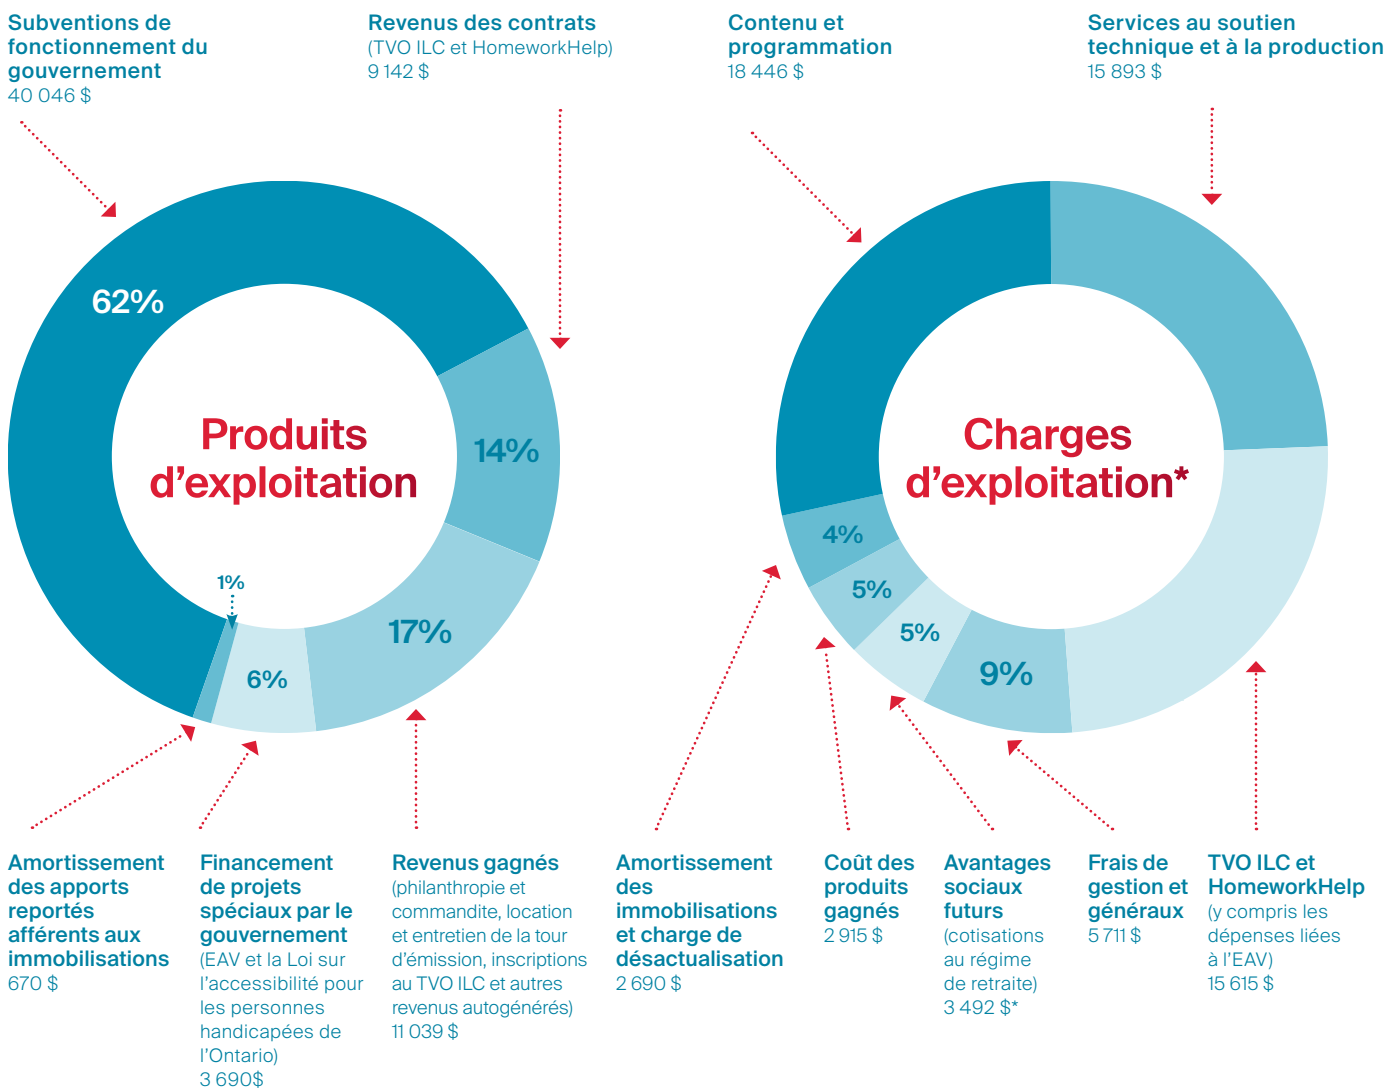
Subventions de fonctionnement du gouvernement
40 046 $

Revenus des contrats
(TVO ILC et HomeworkHelp)
9 142 $

Contenu et programmation
18 446 $

Services au soutien technique et à la production
15 893 $

62%

14%

17%

6%

1%

Produits d’exploitation

Charges d’exploitation*

4%

5%

5%

9%

Amortissement des apports reportés afférents aux immobilisations
670 $

Financement de projets spéciaux par le gouvernement
(EAV et la Loi sur l’accessibilité pour les personnes handicapées de l’Ontario)
3 690$

Revenus gagnés
(philanthropie et commandite, location et entretien de la tour d’émission, inscriptions au TVO ILC et autres revenus autogénérés)
11 039 $

Amortissement des immobilisations et charge de désactualisation
2 690 $

Coût des produits gagnés
2 915 $

Avantages sociaux futurs
(cotisations au régime de retraite)
3 492 $*

Frais de gestion et généraux
5 711 $

TVO ILC et HomeworkHelp
(y compris les dépenses liées à l’EAV)
15 615 $